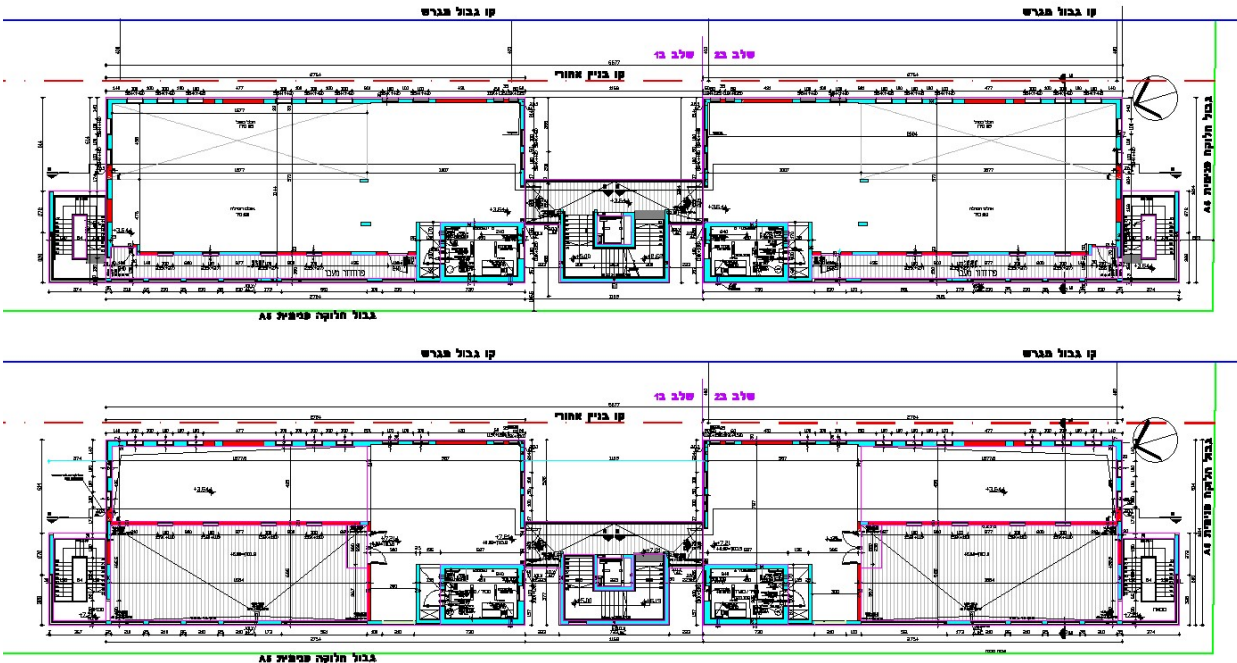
קו גבול מגרש
קו גבול מגרש
שלב ב2 שלב ב1
קו בניין אחורי
גבול חלוקה פנימית A6
פרוזדור מעבר
פרוזדור מעבר
גבול חלוקה פנימית A5

קו גבול מגרש
קו גבול מגרש
שלב ב2 שלב ב1
קו בניין אחורי
גבול חלוקה פנימית A6
גבול חלוקה פנימית A5